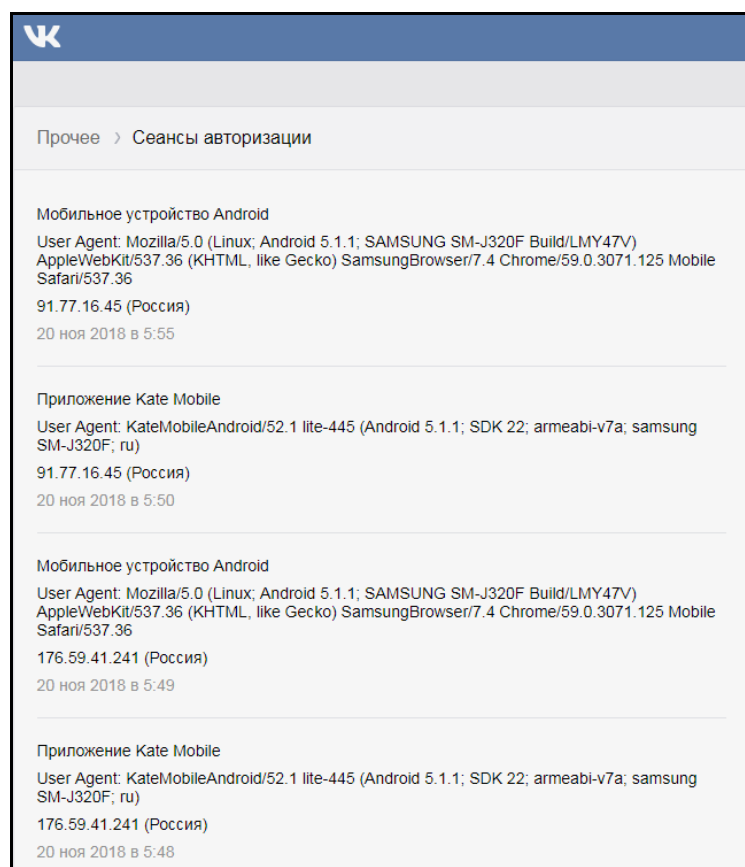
VK

Прочее › Сеансы авторизации

Мобильное устройство Android

User Agent: Mozilla/5.0 (Linux; Android 5.1.1; SAMSUNG SM-J320F Build/LMY47V) AppleWebKit/537.36 (KHTML, like Gecko) SamsungBrowser/7.4 Chrome/59.0.3071.125 Mobile Safari/537.36

91.77.16.45 (Россия)

20 ноя 2018 в 5:55

Приложение Kate Mobile

User Agent: KateMobileAndroid/52.1 lite-445 (Android 5.1.1; SDK 22; armeabi-v7a; samsung SM-J320F; ru)

91.77.16.45 (Россия)

20 ноя 2018 в 5:50

Мобильное устройство Android

User Agent: Mozilla/5.0 (Linux; Android 5.1.1; SAMSUNG SM-J320F Build/LMY47V) AppleWebKit/537.36 (KHTML, like Gecko) SamsungBrowser/7.4 Chrome/59.0.3071.125 Mobile Safari/537.36

176.59.41.241 (Россия)

20 ноя 2018 в 5:49

Приложение Kate Mobile

User Agent: KateMobileAndroid/52.1 lite-445 (Android 5.1.1; SDK 22; armeabi-v7a; samsung SM-J320F; ru)

176.59.41.241 (Россия)

20 ноя 2018 в 5:48